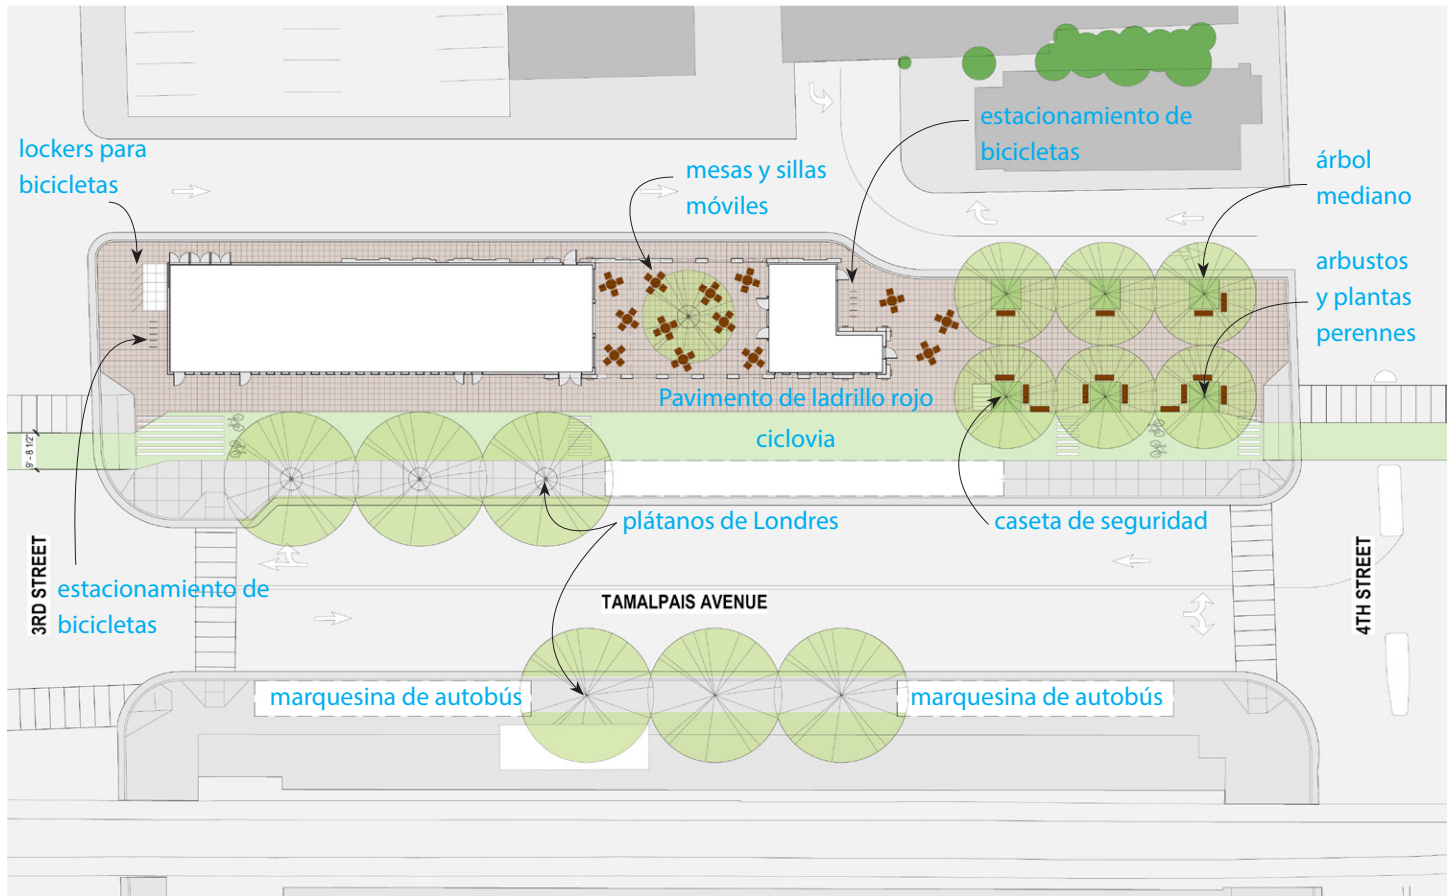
lockers para bicicletas

mesas y sillas móviles

estacionamiento de bicicletas

árbol mediano

arbustos y plantas perennes

Pavimento de ladrillo rojo

ciclovia

9'-8 1/2"

plátanos de Londres

caseta de seguridad

3RD STREET

estacionamiento de bicicletas

TAMALPAIS AVENUE

4TH STREET

marquesina de autobús

marquesina de autobús